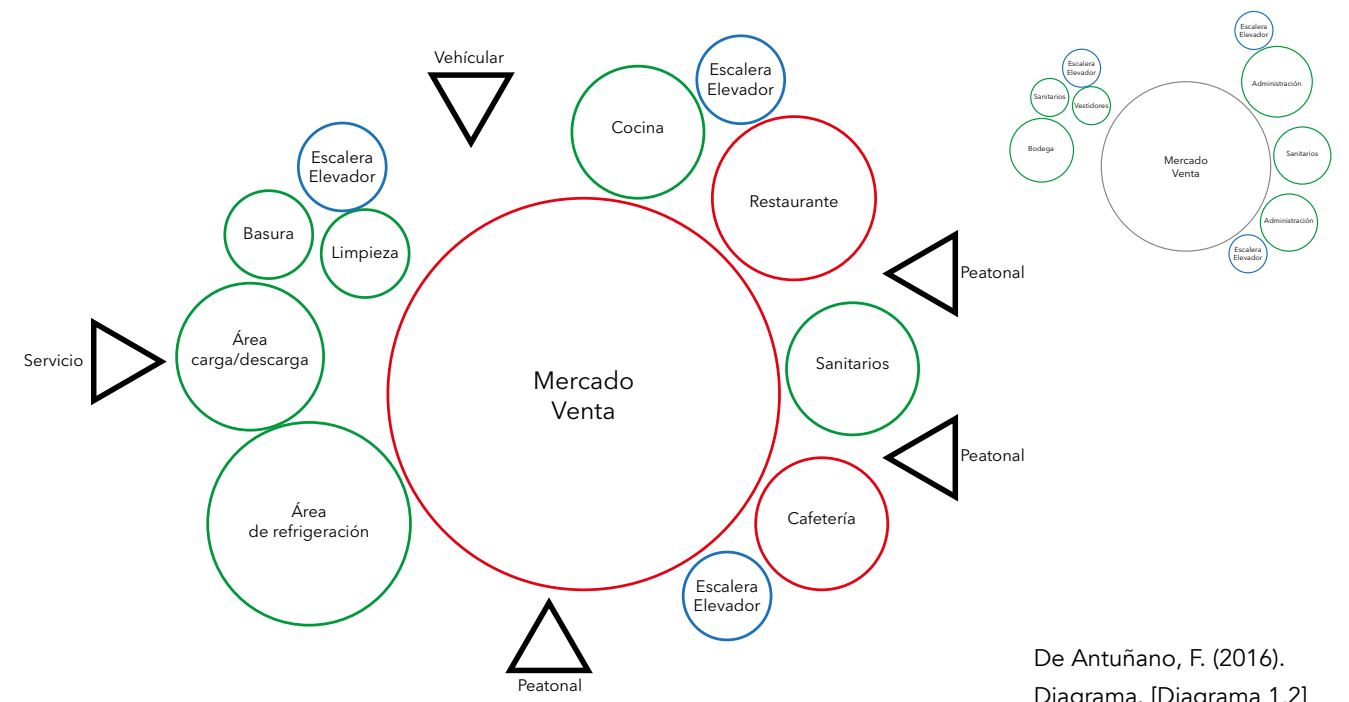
Vehícular

Escalera
Elevador

Cocina

Restaurante

Escalera
Elevador

Basura

Limpieza

Peatonal

Área
carga/descarga

Servicio

Mercado
Venta

Sanitarios

Peatonal

Área
de refrigeración

Cafetería

Escalera
Elevador

Peatonal

Escalera
Elevador

Escalera
Elevador

Administración

Sanitarios

Vestidores

Bodega

Mercado
Venta

Sanitarios

Administración

Escalera
Elevador

De Antuñano, F. (2016).
Diagrama. [Diagrama 1.2]